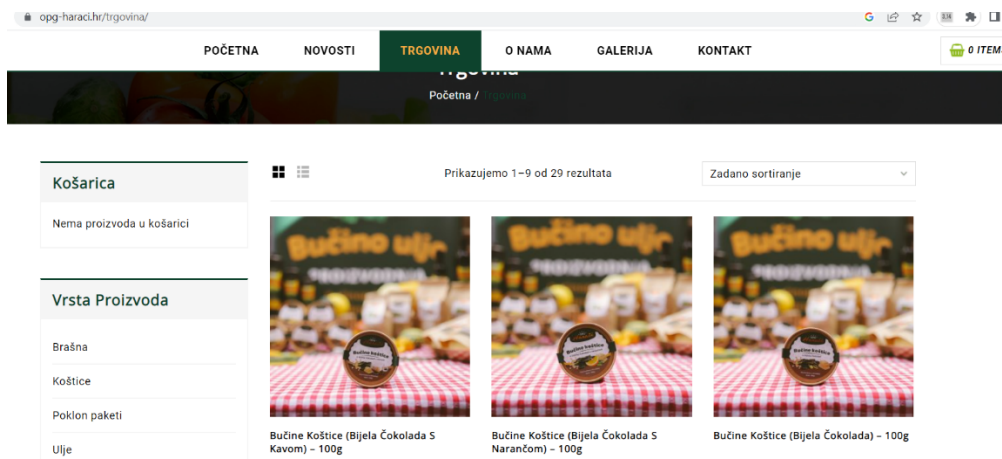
opg-haraci.hr/trgovina/

POČETNA NOVOSTI TRGOVINA O NAMA GALERIJA KONTAKT

0 ITEM

Trgovina

Početna / Trgovina

Košarica

Nema proizvoda u košarici

Vrsta Proizvoda

Brašna

Koštice

Poklon paketi

Ulje

Prikazujemo 1–9 od 29 rezultata

Zadano sortiranje

Bučino ulje
PROIZVODA

Bučine Koštice

Bučine Koštice (Bijela Čokolada S Kavom) – 100g

Bučino ulje
PROIZVODA

Bučine Koštice

Bučine Koštice (Bijela Čokolada S Narančom) – 100g

Bučino ulje
PROIZVODA

Bučine Koštice

Bučine Koštice (Bijela Čokolada) – 100g